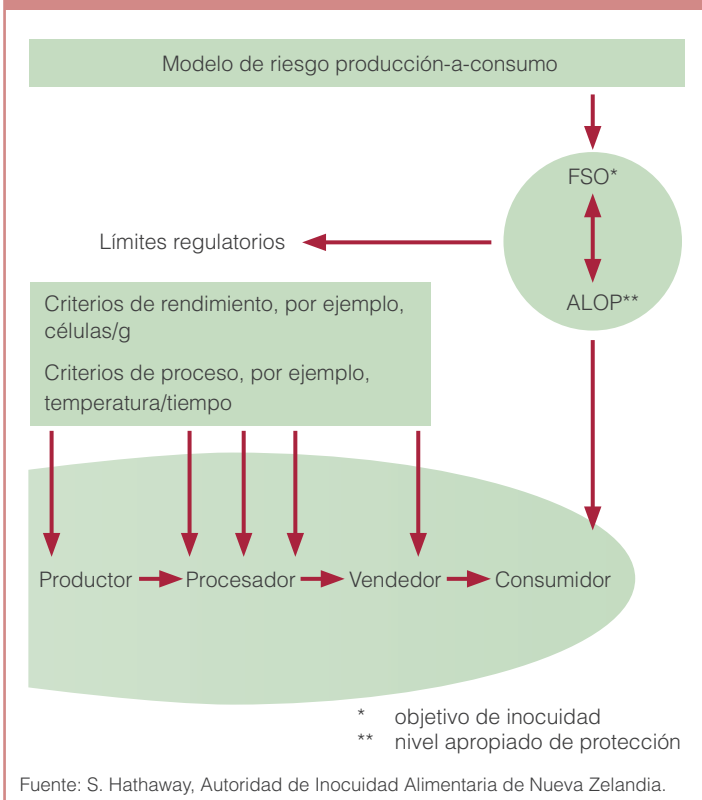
Modelo de riesgo producción-a-consumo

FSO*

ALOP**

Límites regulatorios

Criterios de rendimiento, por ejemplo, células/g

Criterios de proceso, por ejemplo, temperatura/tiempo

Productor Procesador Vendedor Consumidor

* objetivo de inocuidad
** nivel apropiado de protección

Fuente: S. Hathaway, Autoridad de Inocuidad Alimentaria de Nueva Zelandia.